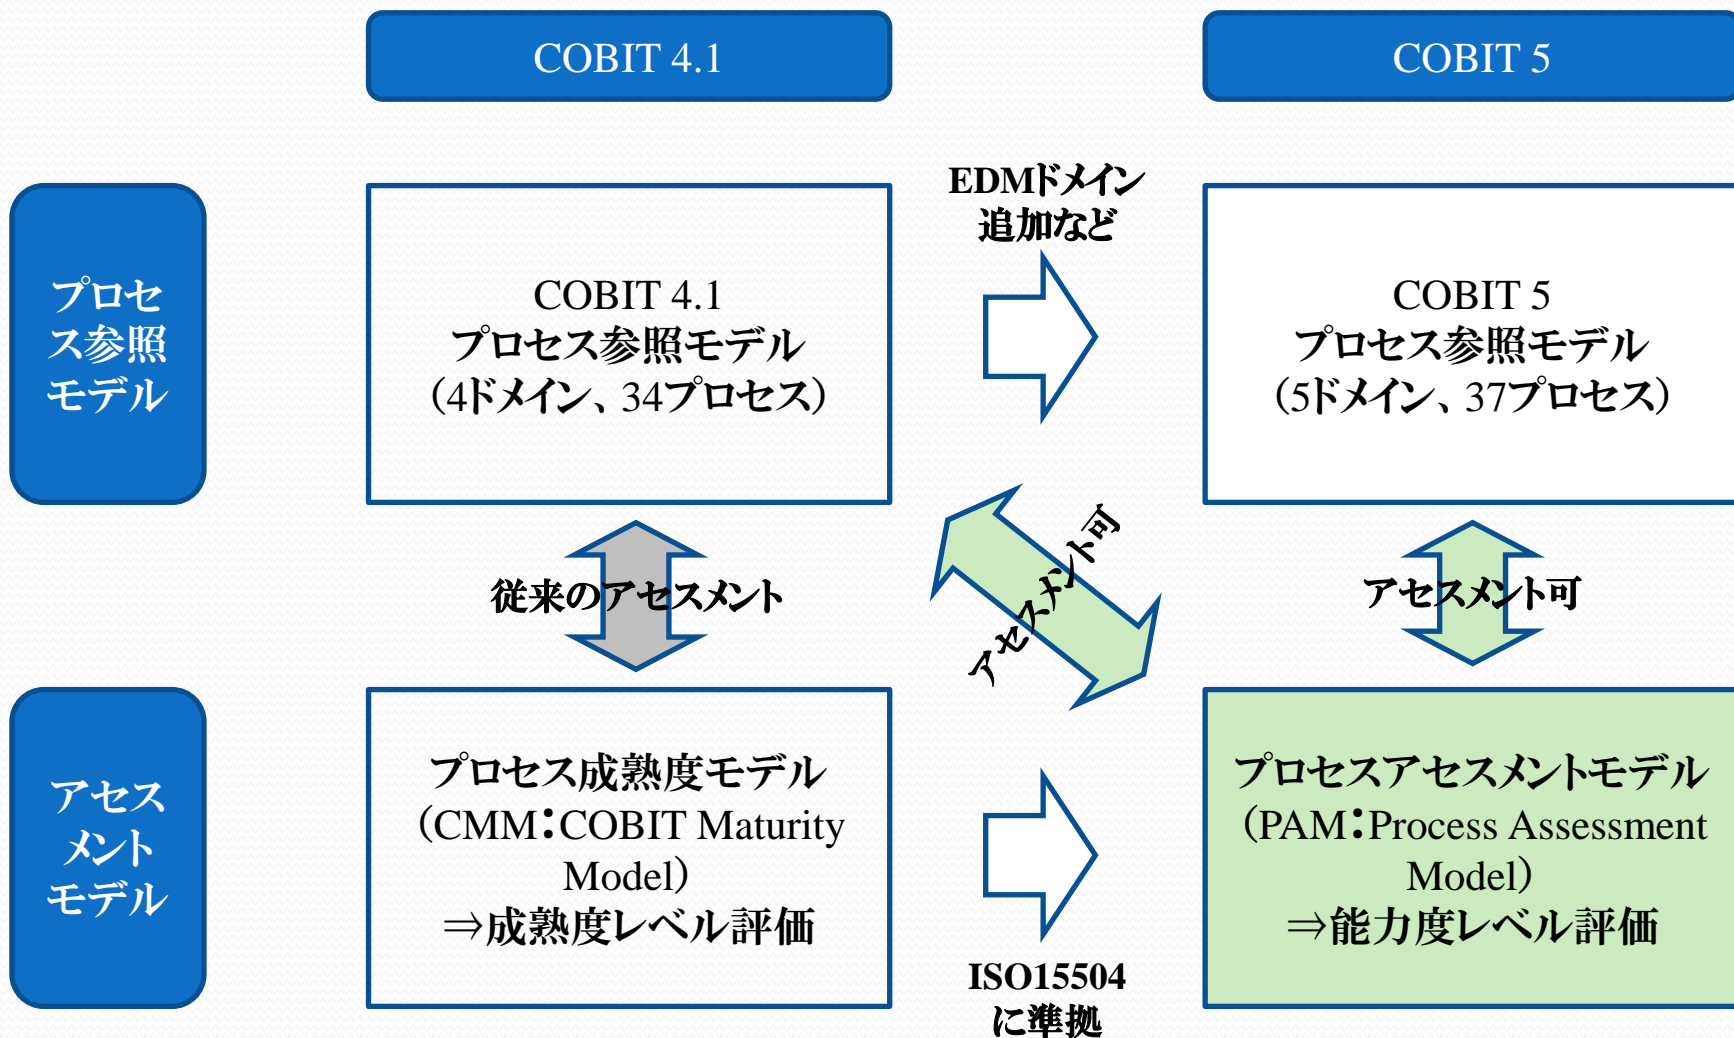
COBIT 4.1

COBIT 5

プロセス参照モデル

COBIT 4.1
プロセス参照モデル
（4ドメイン、34プロセス）

EDMドメイン追加など

COBIT 5
プロセス参照モデル
（5ドメイン、37プロセス）

従来のアセスメント

アセスメント可

アセスメント可

アセスメントモデル

プロセス成熟度モデル
（CMM：COBIT Maturity Model）
⇒成熟度レベル評価

ISO15504に準拠

プロセスアセスメントモデル
（PAM：Process Assessment Model）
⇒能力度レベル評価